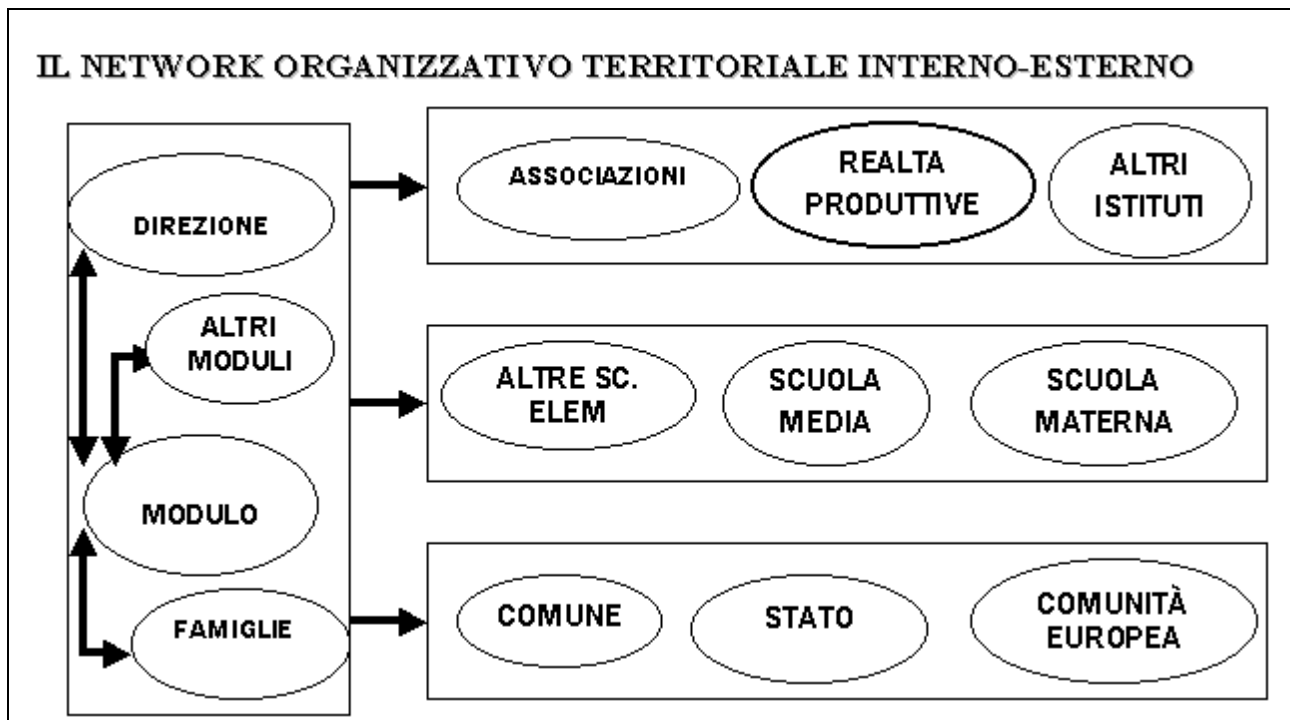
IL NETWORK ORGANIZZATIVO TERRITORIALE INTERNO-ESTERNO

DIREZIONE

ALTRI MODULI

MODULO

FAMIGLIE

ASSOCIAZIONI

REALTA PRODUTTIVE

ALTRI ISTITUTI

ALTRE SC. ELEM

SCUOLA MEDIA

SCUOLA MATERNA

COMUNE

STATO

COMUNITÀ EUROPEA